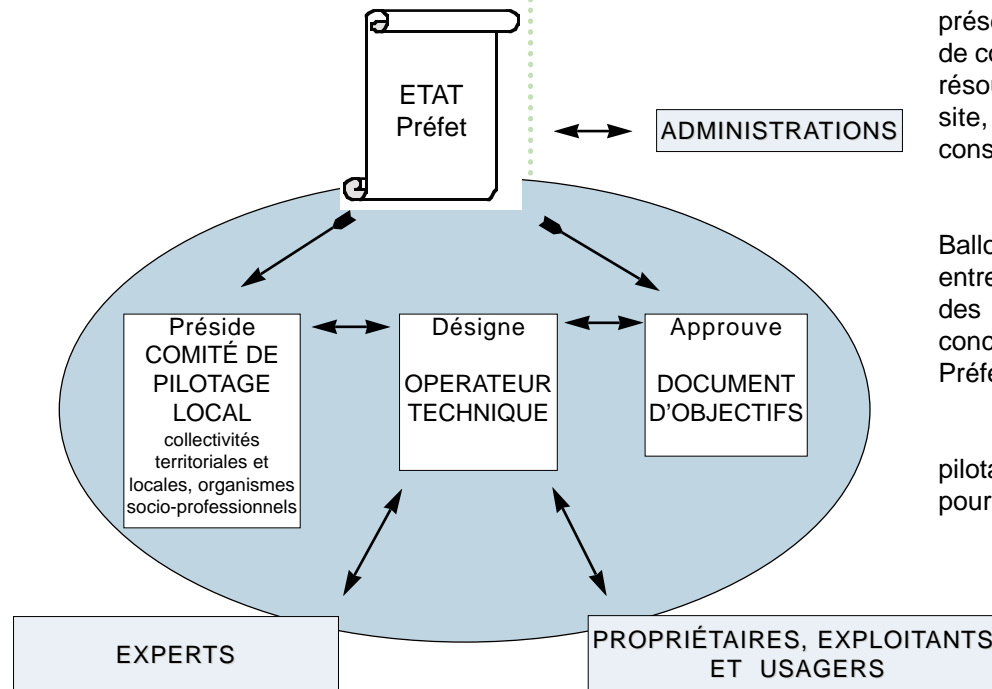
ETAT
Préfet

ADMINISTRATIONS

Préside
COMITÉ DE PILOTAGE LOCAL
collectivités territoriales et locales, organismes socio-professionnels

Désigne
OPERATEUR TECHNIQUE

Approuve
DOCUMENT D'OBJECTIFS

EXPERTS

PROPRIÉTAIRES, EXPLOITANTS ET USAGERS

prése
de co
résou
site,
cons

Ballo
entre
des
conc
Préfe

pilota
pour